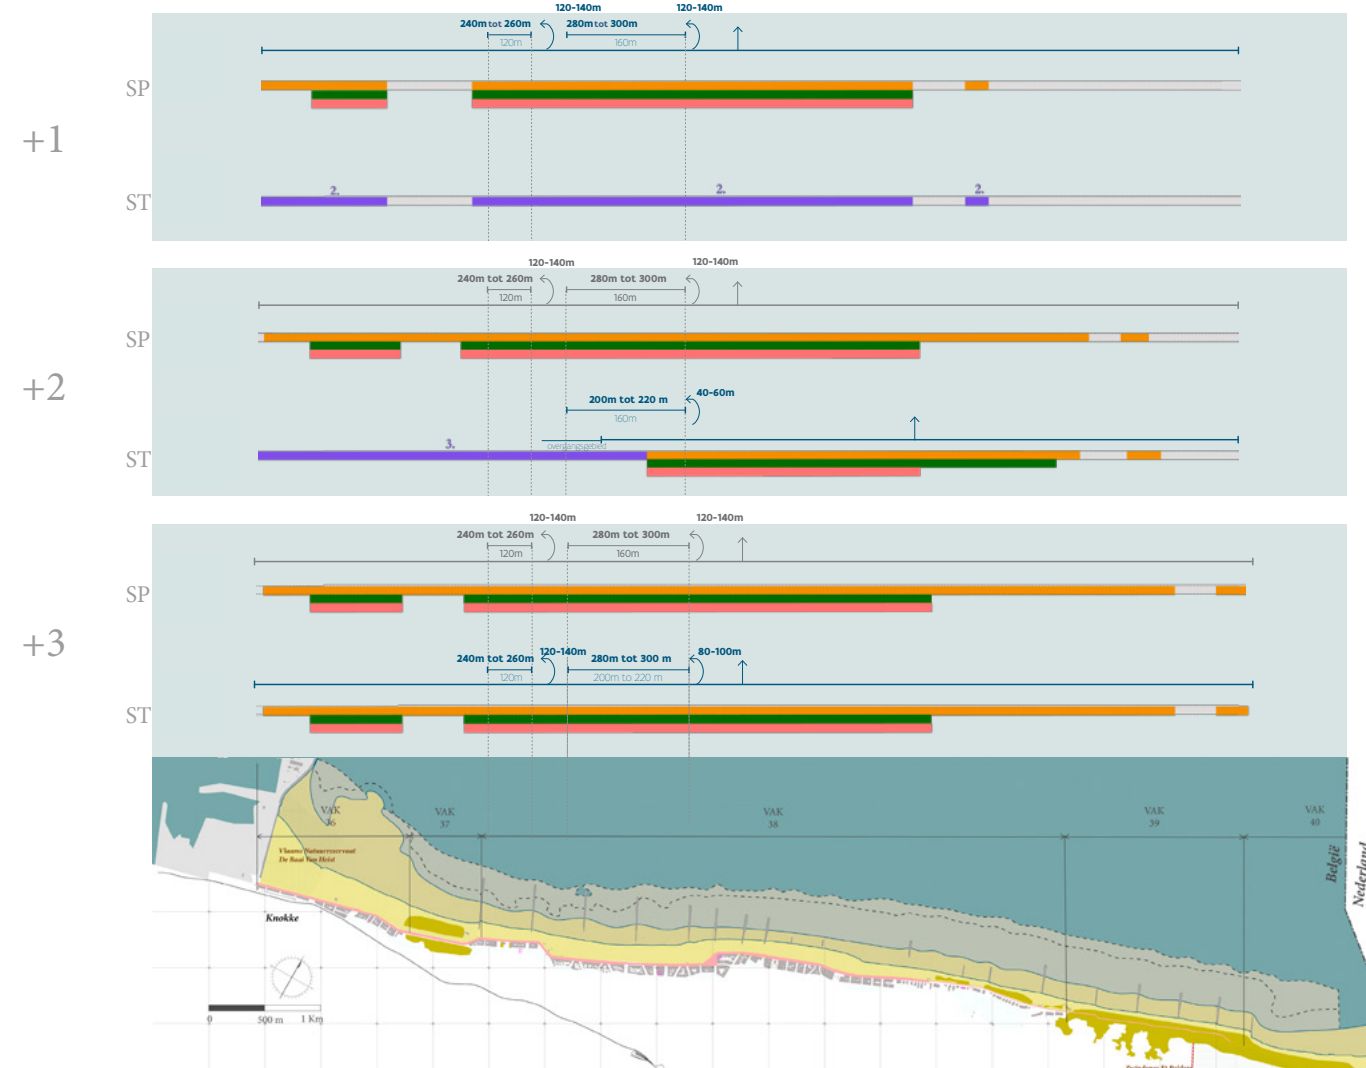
+1

120-140m
120-140m
240m tot 260m
280m tot 300m
120m
160m

SP

ST
2.
2.
2.

+2

120-140m
120-140m
240m tot 260m
280m tot 300m
120m
160m

SP

200m tot 220 m
40-60m
160m

ST
3.
overgangsgebied

+3

120-140m
120-140m
240m tot 260m
280m tot 300m
120m
160m

SP

240m tot 260m
120-140m
280m tot 300 m
80-100m
120m
200m to 220 m

ST

VAK 36
VAK 37
VAK 38
VAK 39
VAK 40
Vlaams Natuurreservaat De Baai Van Heist
Knokke
België
Nederland
0
500 m
1 Km